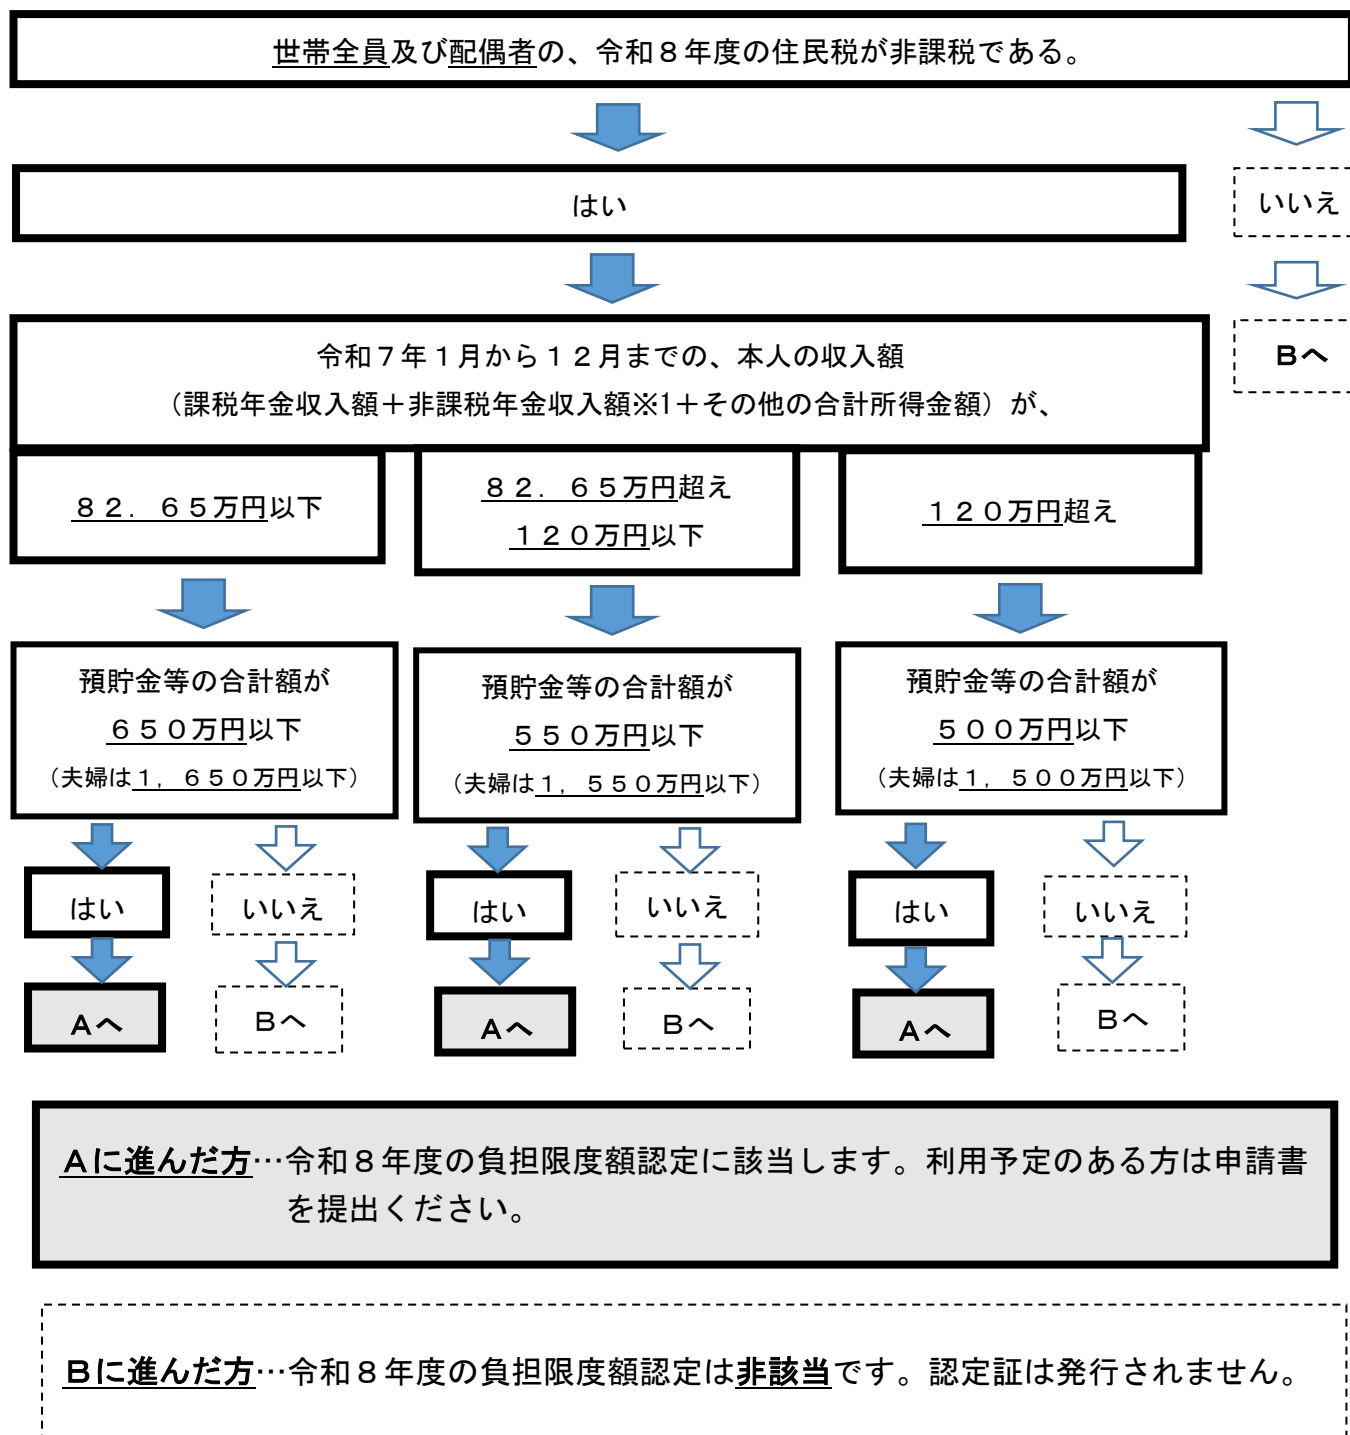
世帯全員及び配偶者の、令和８年度の住民税が非課税である。

はい

いいえ

Bへ

令和７年１月から１２月までの、本人の収入額
（課税年金収入額＋非課税年金収入額※1＋その他の合計所得金額）が、

８２．６５万円以下

８２．６５万円超え
１２０万円以下

１２０万円超え

預貯金等の合計額が
６５０万円以下
（夫婦は１，６５０万円以下）

はい

Aへ

いいえ

Bへ

預貯金等の合計額が
５５０万円以下
（夫婦は１，５５０万円以下）

はい

Aへ

いいえ

Bへ

預貯金等の合計額が
５００万円以下
（夫婦は１，５００万円以下）

はい

Aへ

いいえ

Bへ

Aに進んだ方…令和８年度の負担限度額認定に該当します。利用予定のある方は申請書を提出ください。

Bに進んだ方…令和８年度の負担限度額認定は非該当です。認定証は発行されません。